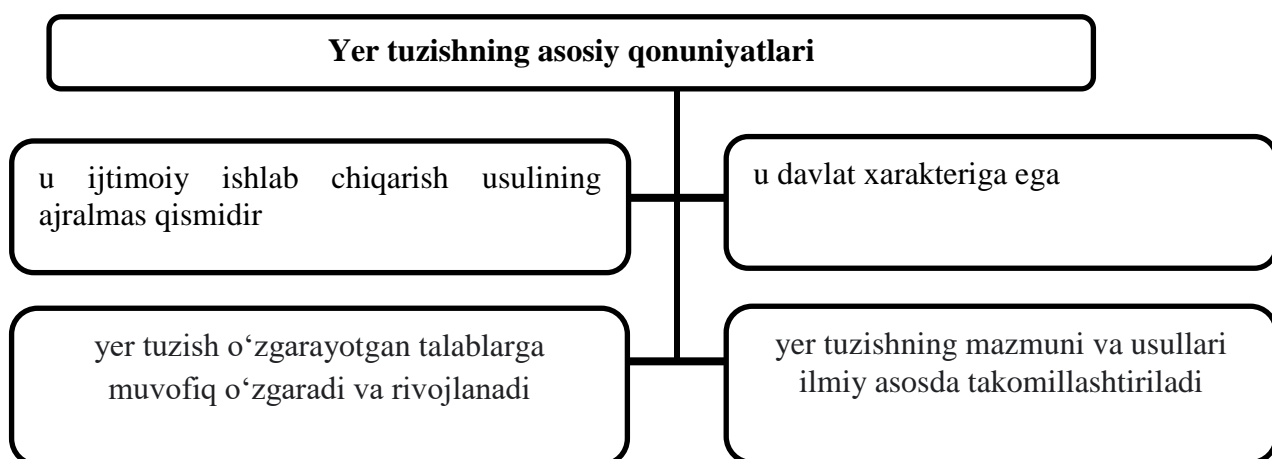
**Yer tuzishning asosiy qonuniyatlari**

u ijtimoiy ishlab chiqarish usulining ajralmas qismidir

u davlat xarakteriga ega

yer tuzish o‘zgarayotgan talablarga muvofiq o‘zgaradi va rivojlanadi

yer tuzishning mazmuni va usullari ilmiy asosda takomillashtiriladi